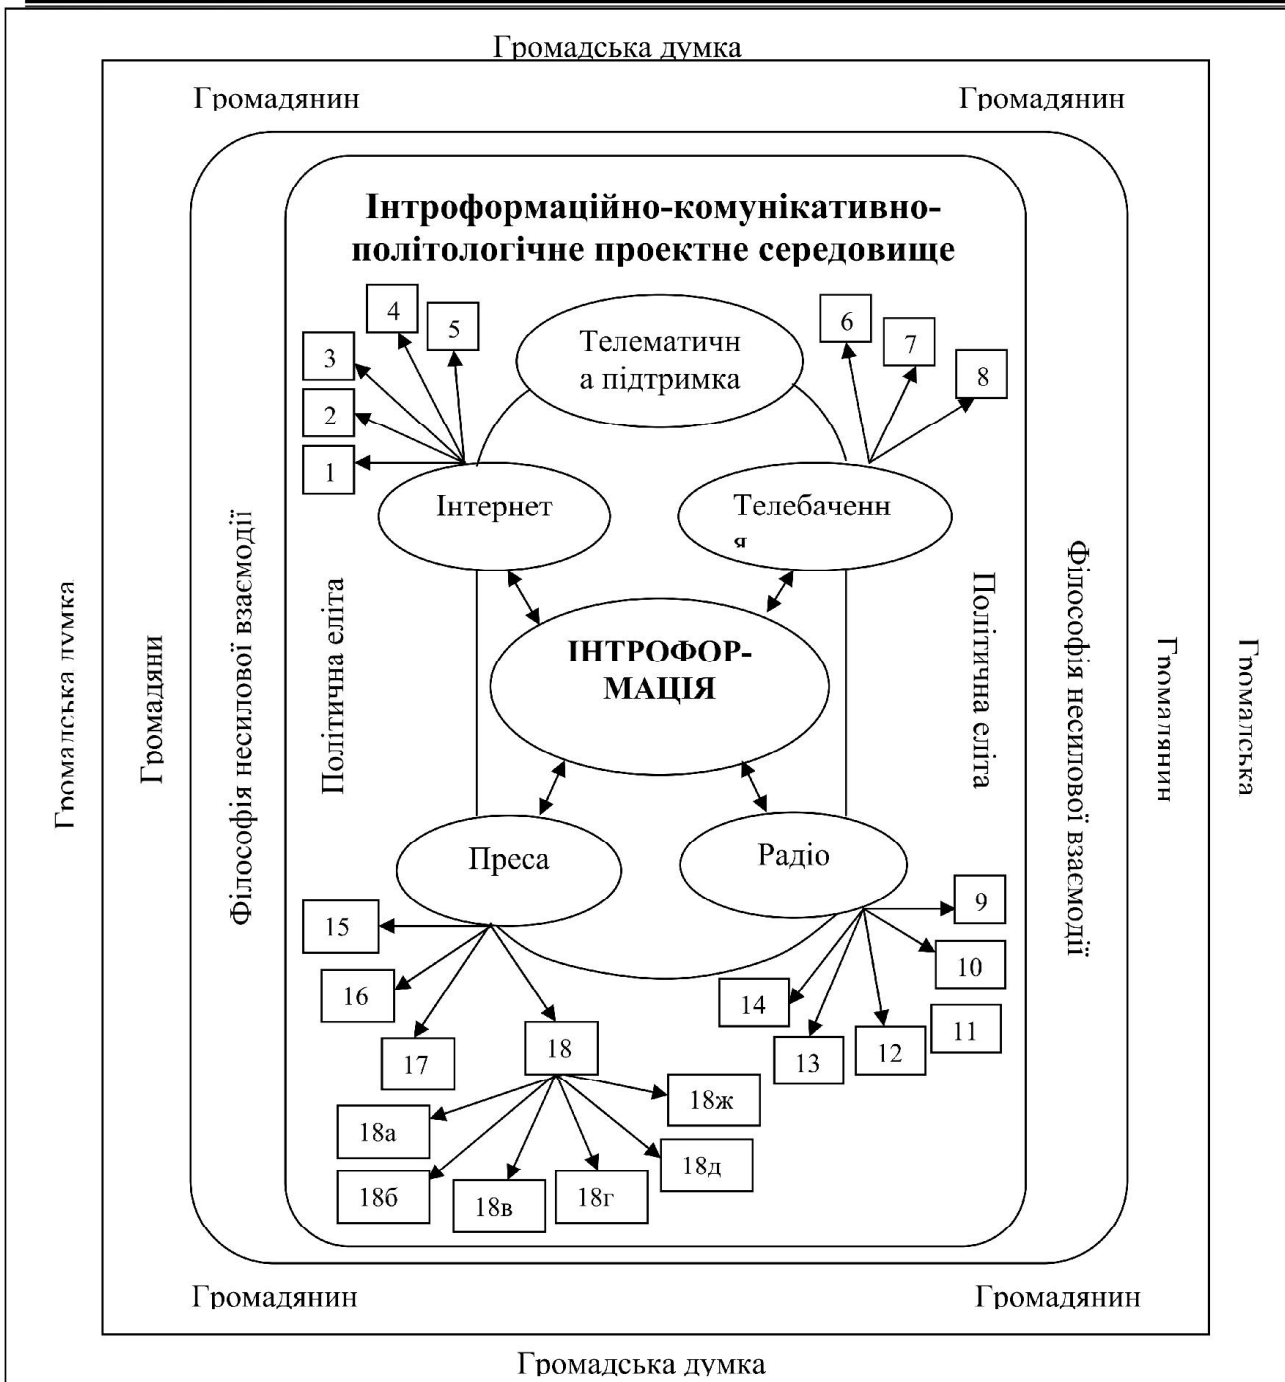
Громадська думка

Громадянин

Громадянин

Інтроформаційно-комунікативно-політологічне проектне середовище

4

5

3

2

1

Телематична підтримка

6

7

8

Інтернет

Телебачення

Громадська думка

Громадяни

Філософія несилової взаємодії

Політична еліта

ІНТРОФОРМАЦІЯ

Політична еліта

Філософія несилової взаємодії

Громадянин

Громадська

Преса

Радіо

15

9

16

10

14

11

17

18

13

12

18ж

18а

18д

18б

18в

18г

Громадянин

Громадянин

Громадська думка